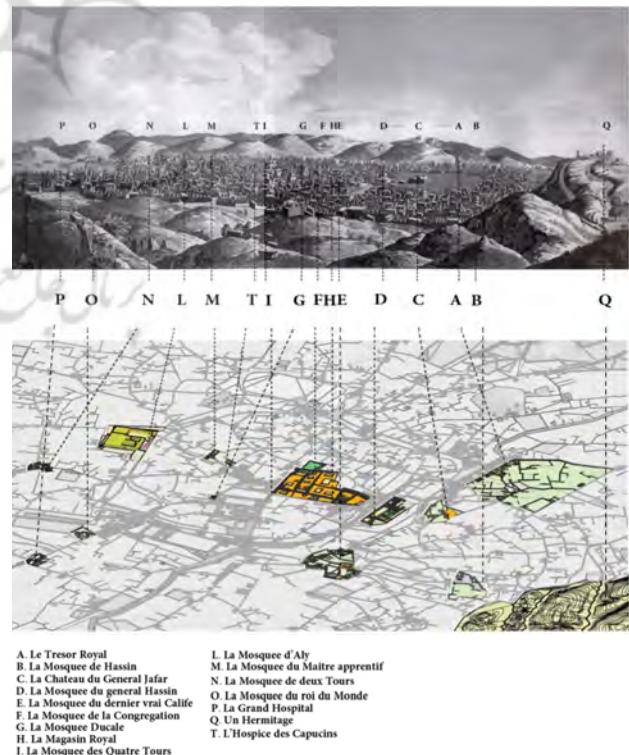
P O N L M TI G FHE D C A B Q

P O N L M T I G FHE D C A B Q

A. Le Tresor Royal
B. La Mosquee de Hassin
C. La Chateau du General Jafar
D. La Mosquee du general Hassin
E. La Mosquee du dernier vrai Calife
F. La Mosquee de la Congregation
G. La Mosquee Ducale
H. La Magasin Royal
I. La Mosquee des Quatre Tours

L. La Mosquee d'Aly
M. La Mosquee du Maitre apprentif
N. La Mosquee de deux Tours
O. La Mosquee du roi du Monde
P. La Grand Hospital
Q. Un Hermitage
T. L'Hospice des Capucins